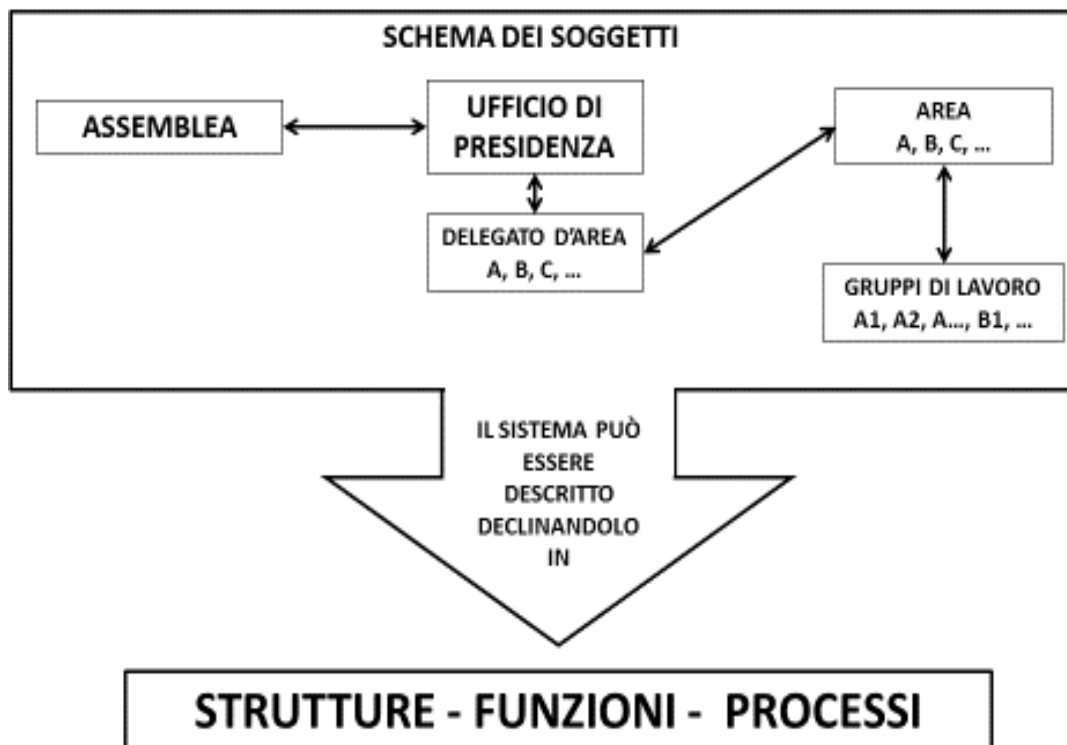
SCHEMA DEI SOGGETTI

ASSEMBLEA

UFFICIO DI PRESIDENZA

AREA
A, B, C, …

DELEGATO D'AREA
A, B, C, …

GRUPPI DI LAVORO
A1, A2, A…, B1, …

IL SISTEMA PUÒ ESSERE DESCRITTO DECLINANDOLO IN

STRUTTURE - FUNZIONI - PROCESSI